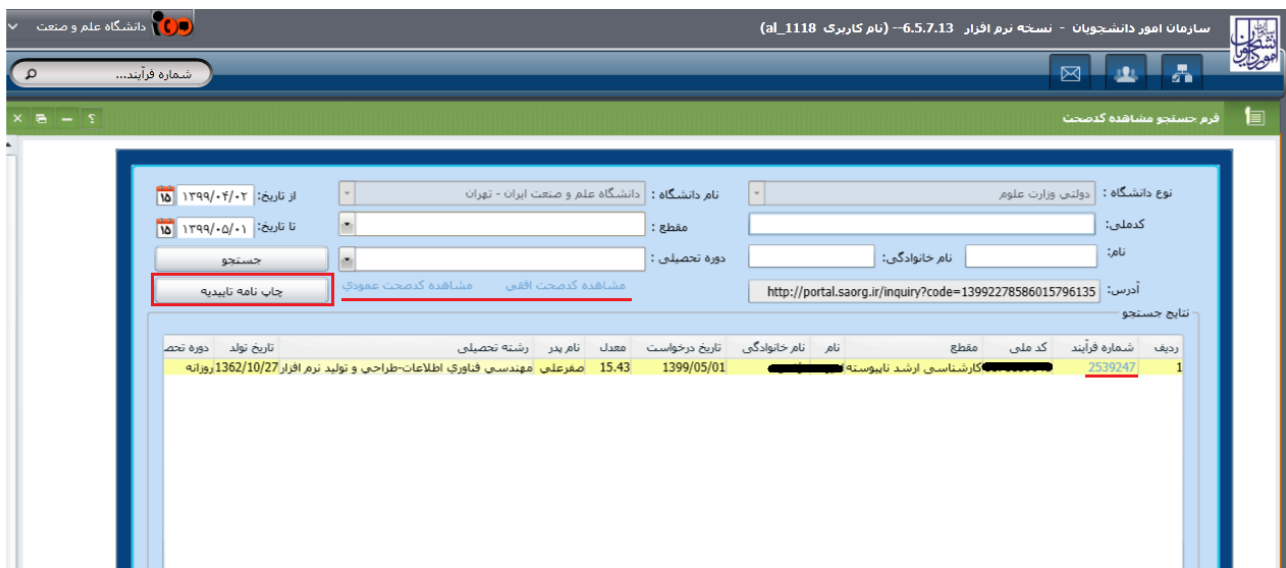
سازمان امور دانشجویان - نسخه نرم افزار 6.5.7.13-- (نام کاربری al_1118)

دانشگاه علم و صنعت

شماره فرآیند...

فرم جستجو مشاهده کدصحت

نوع دانشگاه : دولتی وزارت علوم
نام دانشگاه : دانشگاه علم و صنعت ایران - تهران
از تاریخ: ۱۳۹۹/۰۴/۰۲
کدملی:
مقطع :
تا تاریخ: ۱۳۹۹/۰۵/۰۱
نام:
نام خانوادگی:
دوره تحصیلی :
جستجو
آدرس: http://portal.saorg.ir/inquiry?code=13992278586015796135
مشاهده کدصحت افقی
مشاهده کدصحت عمودی
چاپ نامه تاییدیه

نتایج جستجو

| ردیف | شماره فرآیند | کد ملی | مقطع | نام | نام خانوادگی | تاریخ درخواست | معدل | نام پدر | رشته تحصیلی | تاریخ تولد | دوره تحص |
|---|---|---|---|---|---|---|---|---|---|---|---|
| 1 | 2539247 | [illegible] | کارشناسی ارشد ناپیوسته | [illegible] | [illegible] | 1399/05/01 | 15.43 | صفرعلی | مهندسی فناوری اطلاعات-طراحی و تولید نرم افزار | 1362/10/27 | روزانه |